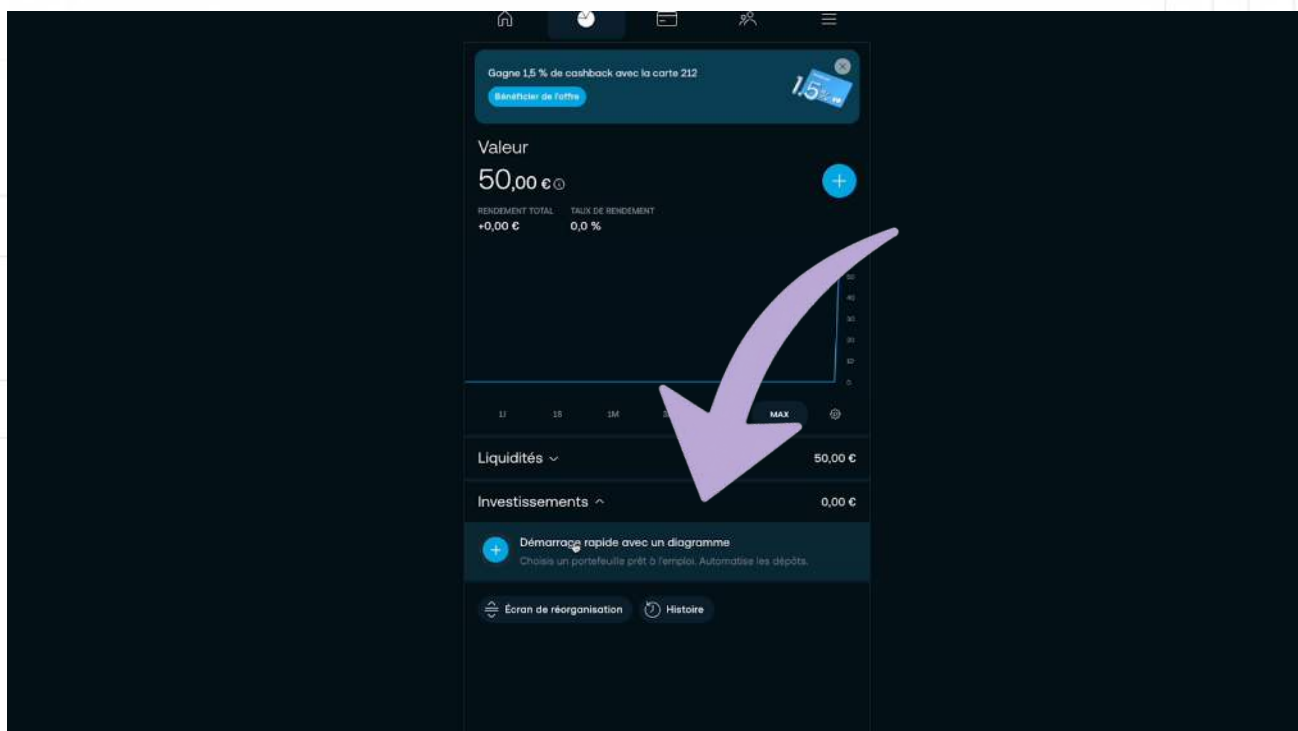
Gagne 1,5 % de cashback avec la carte 212
Bénéficier de l'offre
1,5%

Valeur
50,00 €

RENDEMENT TOTAL
+0,00 €
TAUX DE RENDEMENT
0,0 %

50
40
30
20
10
0

1J 1S 1M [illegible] MAX

Liquidités
50,00 €

Investissements
0,00 €

Démarrage rapide avec un diagramme
Choisis un portefeuille prêt à l'emploi. Automatise les dépôts.

Écran de réorganisation
Histoire